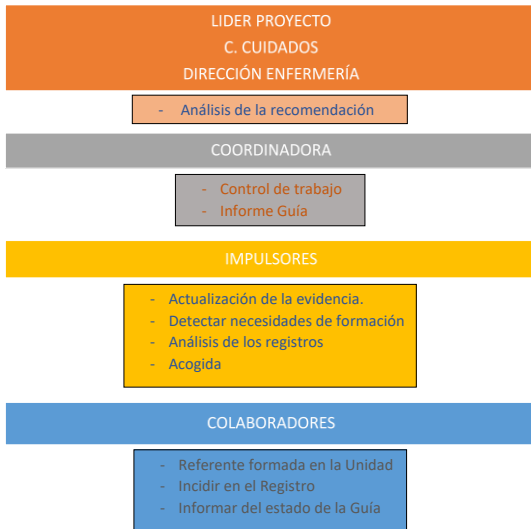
LIDER PROYECTO
C. CUIDADOS
DIRECCIÓN ENFERMERÍA

- Análisis de la recomendación

COORDINADORA

- Control de trabajo
- Informe Guía

IMPULSORES

- Actualización de la evidencia.
- Detectar necesidades de formación
- Análisis de los registros
- Acogida

COLABORADORES

- Referente formada en la Unidad
- Incidir en el Registro
- Informar del estado de la Guía